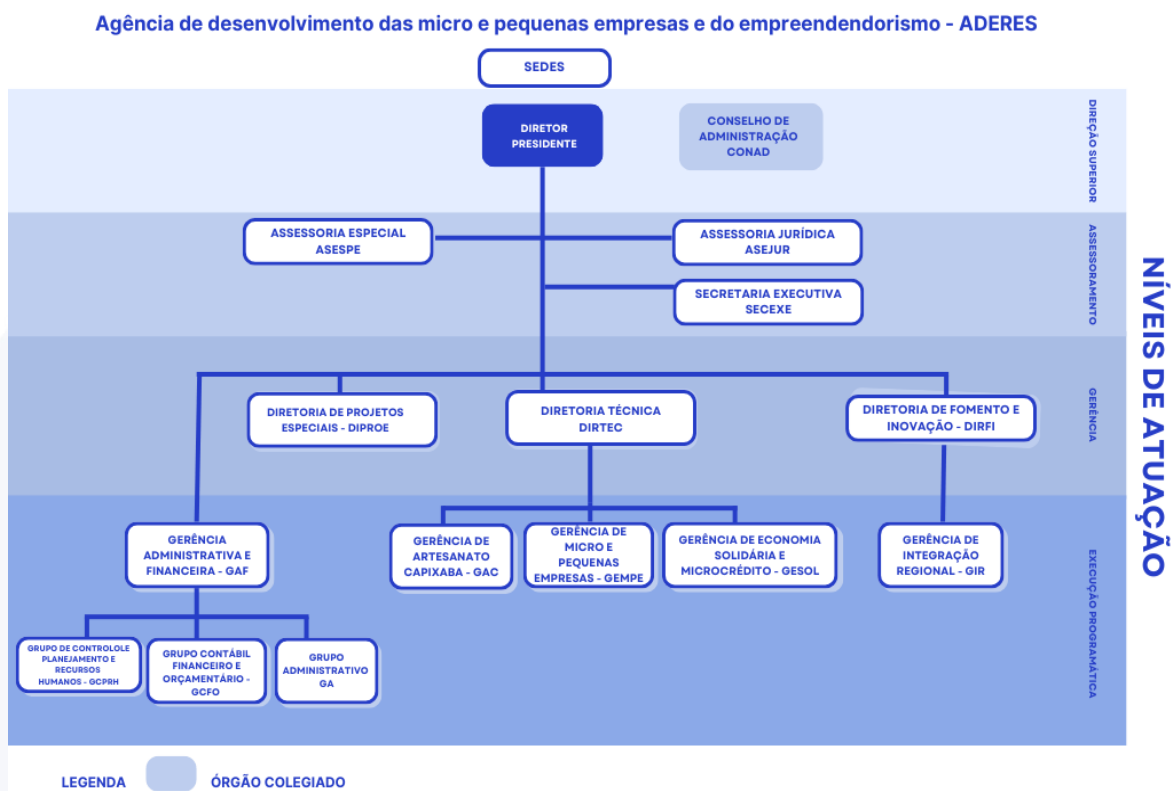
Agência de desenvolvimento das micro e pequenas empresas e do empreendendorismo - ADERES

SEDES

DIRETOR PRESIDENTE

CONSELHO DE ADMINISTRAÇÃO CONAD

DIREÇÃO SUPERIOR

ASSESSORIA ESPECIAL ASESPE

ASSESSORIA JURÍDICA ASEJUR

SECRETARIA EXECUTIVA SECEXE

ASSESSORAMENTO

NÍVEIS DE ATUAÇÃO

DIRETORIA DE PROJETOS ESPECIAIS - DIPROE

DIRETORIA TÉCNICA DIRTEC

DIRETORIA DE FOMENTO E INOVAÇÃO - DIRFI

GERÊNCIA

GERÊNCIA ADMINISTRATIVA E FINANCEIRA - GAF

GERÊNCIA DE ARTESANATO CAPIXABA - GAC

GERÊNCIA DE MICRO E PEQUENAS EMPRESAS - GEMPE

GERÊNCIA DE ECONOMIA SOLIDÁRIA E MICROCRÉDITO - GESOL

GERÊNCIA DE INTEGRAÇÃO REGIONAL - GIR

EXECUÇÃO PROGRAMÁTICA

GRUPO DE CONTROLOLE PLANEJAMENTO E RECURSOS HUMANOS - GCPRH

GRUPO CONTÁBIL FINANCEIRO E ORÇAMENTÁRIO - GCFO

GRUPO ADMINISTRATIVO GA

LEGENDA

ÓRGÃO COLEGIADO